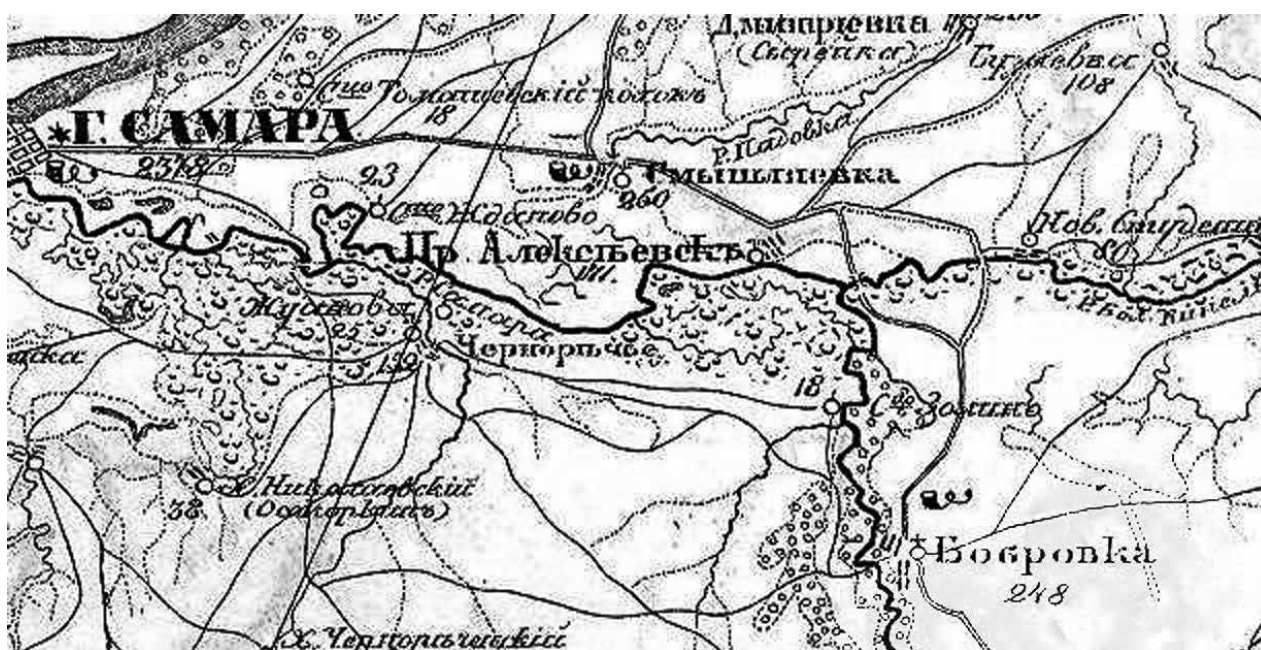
Дмитріевка
(Сверчки)
Бузаевка
108
Хут. Томашевскій колокъ
18
Г. САМАРА
2318
Р. Падовка
Смышляевка
260
93
Хут. Ждоново
Пр. Алексѣевскъ
111
Нов. Стрѣлецкая
80
Р. Бол. Кинель
Жуково
25
Р. Самара
Черноръчье
139
18
Ст. Зобин
адка
Х. Николаевскій
(Осокорный)
38
Бобровка
248
Х. Чернорѣчинскій